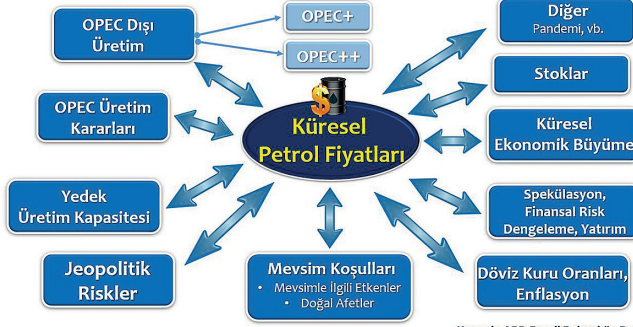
OPEC Dışı Üretim

OPEC+

OPEC++

Diğer
Pandemi, vb.

Stoklar

OPEC Üretim Kararları

$

Küresel Petrol Fiyatları

Küresel Ekonomik Büyüme

Yedek Üretim Kapasitesi

Spekülasyon, Finansal Risk Dengeleme, Yatırım

Jeopolitik Riskler

Mevsim Koşulları
• Mevsimle İlgili Etkenler
• Doğal Afetler

Döviz Kuru Oranları, Enflasyon

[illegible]